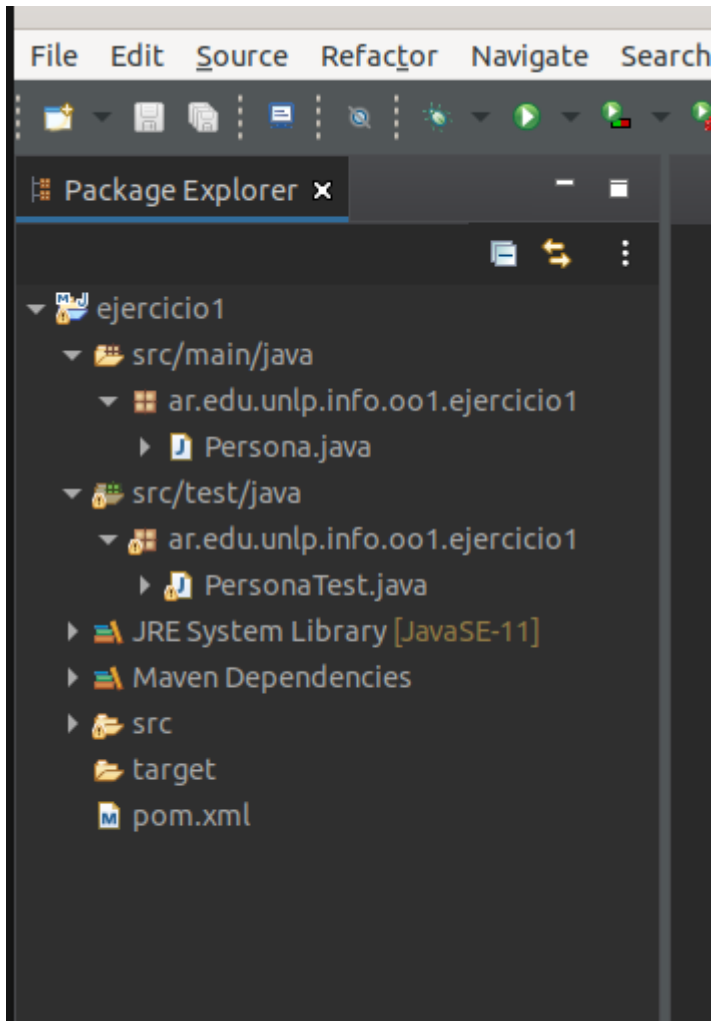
File Edit Source Refactor Navigate Search

Package Explorer

ejercicio1
src/main/java
ar.edu.unlp.info.oo1.ejercicio1
Persona.java
src/test/java
ar.edu.unlp.info.oo1.ejercicio1
PersonaTest.java
JRE System Library [JavaSE-11]
Maven Dependencies
src
target
pom.xml